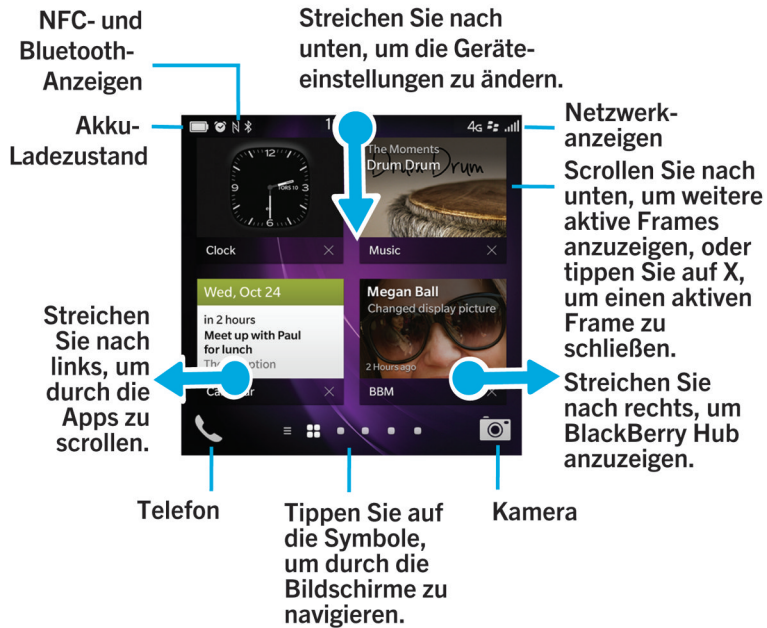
NFC- und Bluetooth-Anzeigen

Streichen Sie nach unten, um die Geräteeinstellungen zu ändern.

Akku-Ladezustand

1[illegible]

4G

Netzwerkanzeigen

The Moments
Drum Drum

Clock

Music

Scrollen Sie nach unten, um weitere aktive Frames anzuzeigen, oder tippen Sie auf X, um einen aktiven Frame zu schließen.

Wed, Oct 24
in 2 hours
Meet up with Paul for lunch
Th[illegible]otion

Megan Ball
Changed display picture
2 hours ago

Streichen Sie nach links, um durch die Apps zu scrollen.

Ca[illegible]ar

BBM

Streichen Sie nach rechts, um BlackBerry Hub anzuzeigen.

Telefon

Tippen Sie auf die Symbole, um durch die Bildschirme zu navigieren.

Kamera